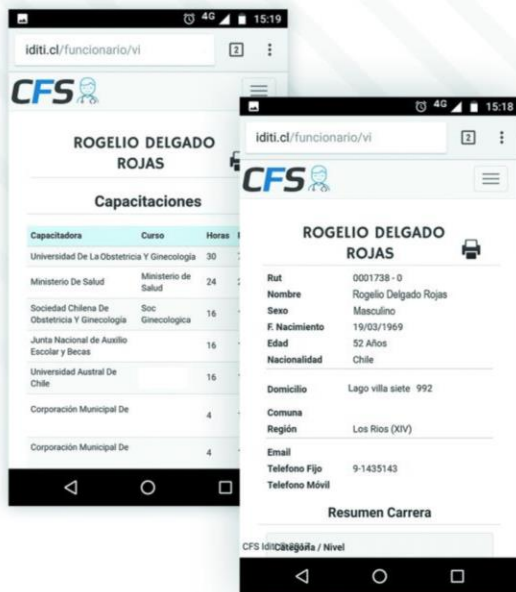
4G 15:19
iditi.cl/funcionario/vi
2

CFS

ROGELIO DELGADO ROJAS

Capacitaciones

| Capacitadora | Curso | Horas |
|---|---|---|
| Universidad De La Obstetricia Y Ginecología | | 30 |
| Ministerio De Salud | Ministerio de Salud | 24 |
| Sociedad Chilena De Obstetricia Y Ginecología | Soc Ginecologica | 16 |
| Junta Nacional de Auxilio Escolar y Becas | | 16 |
| Universidad Austral De Chile | | 16 |
| Corporación Municipal De | | 4 |
| Corporación Municipal De | | 4 |

4G 15:18
iditi.cl/funcionario/vi
2

CFS

ROGELIO DELGADO ROJAS

Rut 0001738 - 0
Nombre Rogelio Delgado Rojas
Sexo Masculino
F. Nacimiento 19/03/1969
Edad 52 Años
Nacionalidad Chile

Domicilio Lago villa siete 992
Comuna
Región Los Rios (XIV)

Email
Telefono Fijo 9-1435143
Telefono Móvil

Resumen Carrera

CFS Iditi Categoría / Nivel